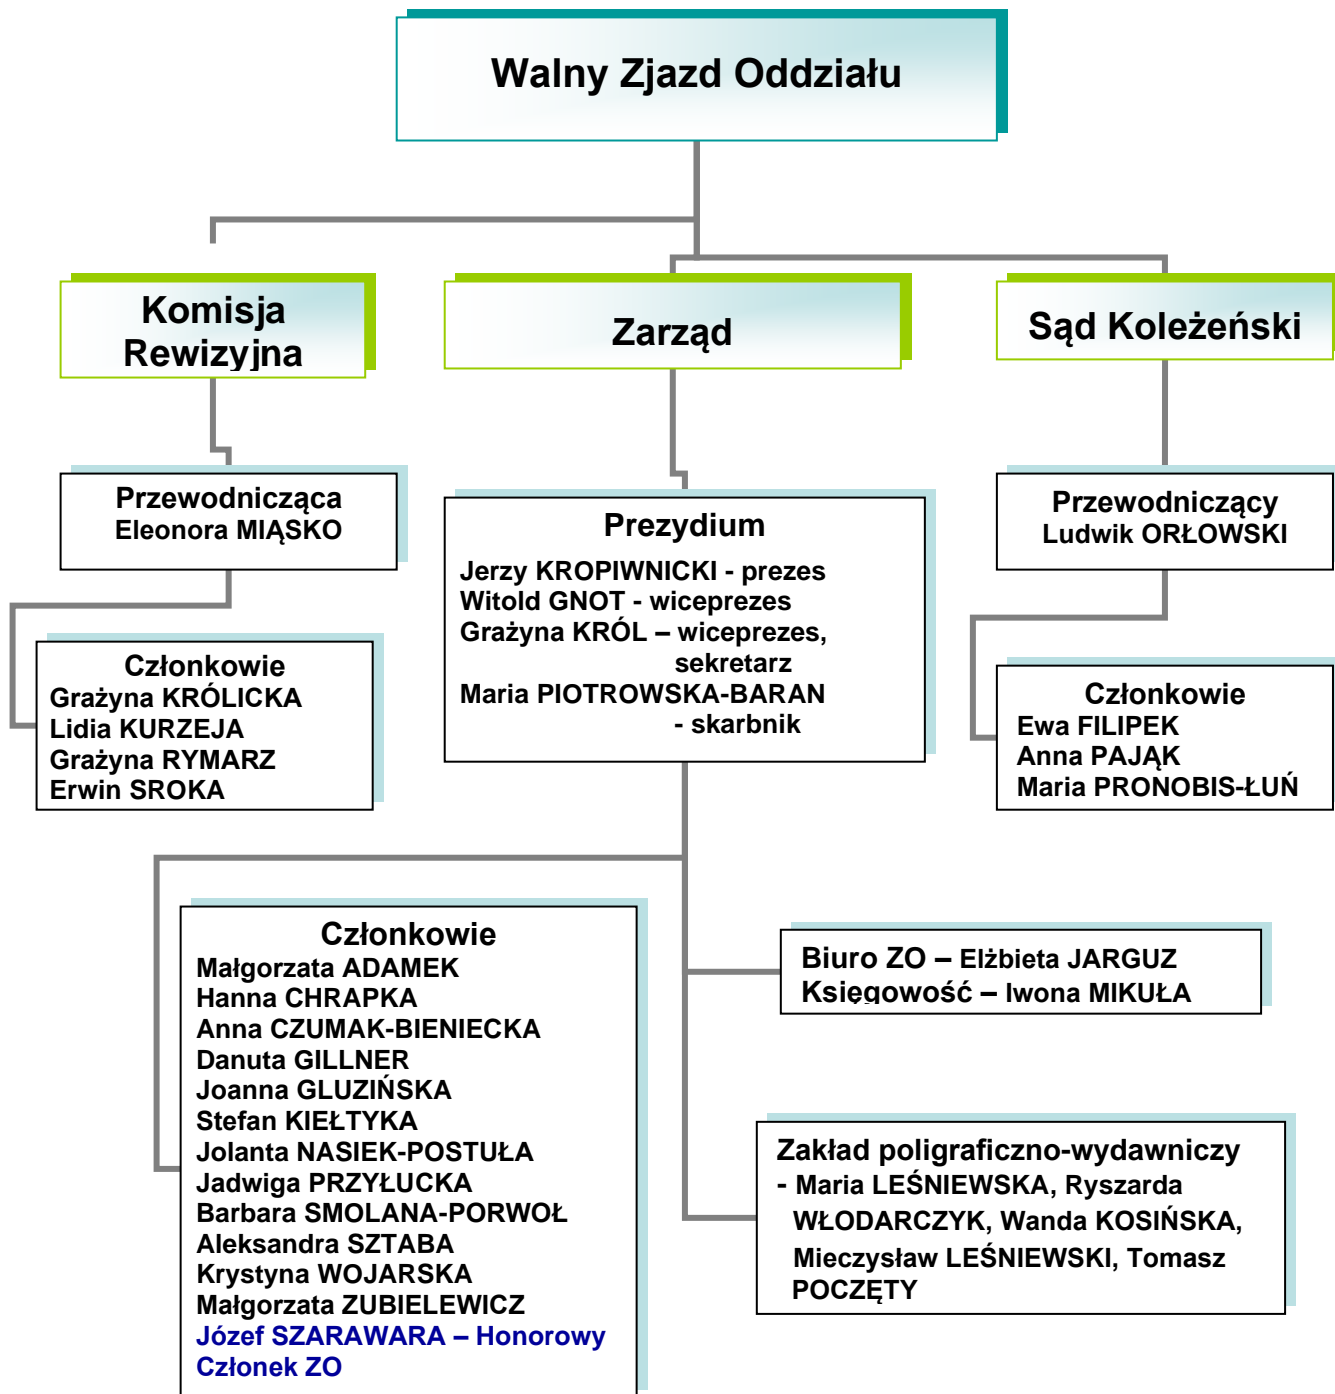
Walny Zjazd Oddziału

Komisja Rewizyjna

Zarząd

Sąd Koleżeński

Przewodnicząca
Eleonora MIĄSKO

Członkowie
Grażyna KRÓLICKA
Lidia KURZEJA
Grażyna RYMARZ
Erwin SROKA

Prezydium
Jerzy KROPIWNICKI - prezes
Witold GNOT - wiceprezes
Grażyna KRÓL – wiceprezes, sekretarz
Maria PIOTROWSKA-BARAN - skarbnik

Przewodniczący
Ludwik ORŁOWSKI

Członkowie
Ewa FILIPEK
Anna PAJĄK
Maria PRONOBIS-ŁUŃ

Członkowie
Małgorzata ADAMEK
Hanna CHRAPKA
Anna CZUMAK-BIENIECKA
Danuta GILLNER
Joanna GLUZIŃSKA
Stefan KIEŁTYKA
Jolanta NASIEK-POSTUŁA
Jadwiga PRZYŁUCKA
Barbara SMOLANA-PORWOŁ
Aleksandra SZTABA
Krystyna WOJARSKA
Małgorzata ZUBIELEWICZ
Józef SZARAWARA – Honorowy Członek ZO

Biuro ZO – Elżbieta JARGUZ
Księgowość – Iwona MIKUŁA

Zakład poligraficzno-wydawniczy - Maria LEŚNIEWSKA, Ryszarda WŁODARCZYK, Wanda KOSIŃSKA, Mieczysław LEŚNIEWSKI, Tomasz POCZĘTY